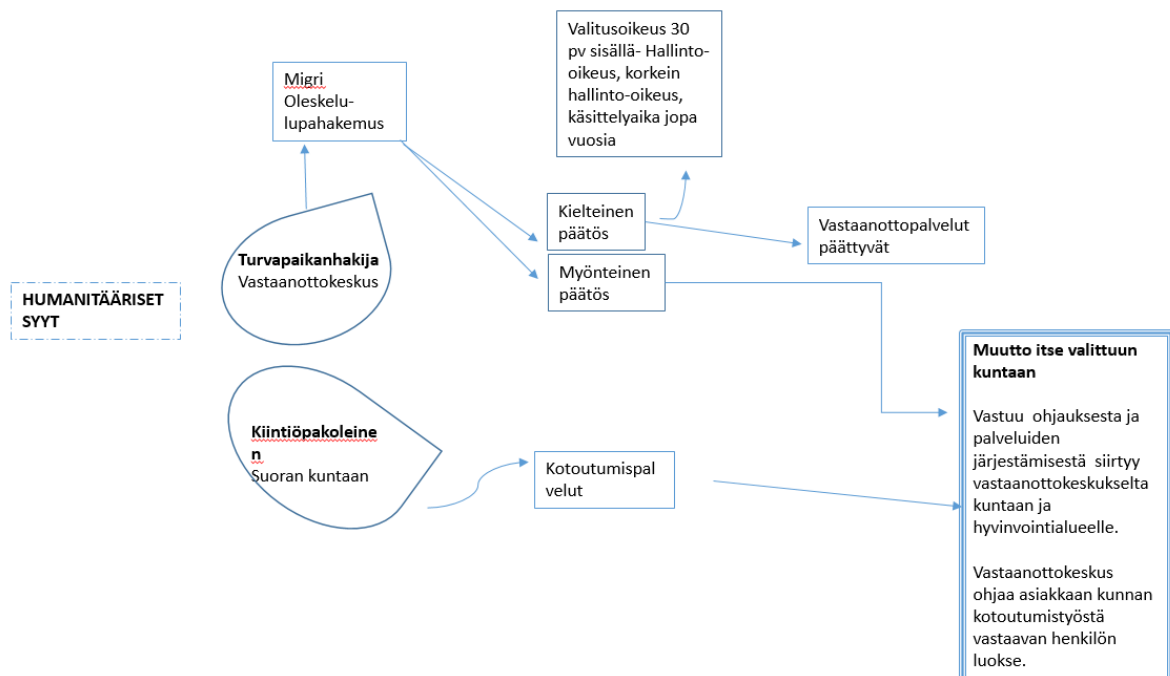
HUMANITÄÄRISET SYYT

Migri
Oleskelu-
lupahakemus

Turvapaikanhakija
Vastaanottokeskus

Valitusoikeus 30 pv sisällä- Hallinto-oikeus, korkein hallinto-oikeus, käsittelyaika jopa vuosia

Kielteinen päätös

Vastaanottopalvelut päättyvät

Myönteinen päätös

Kiintiöpakoleinen
Suoran kuntaan

Kotoutumispalvelut

Muutto itse valittuun kuntaan

Vastuu ohjauksesta ja palveluiden järjestämisestä siirtyy vastaanottokeskukselta kuntaan ja hyvinvointialueelle.

Vastaanottokeskus ohjaa asiakkaan kunnan kotoutumistyöstä vastaavan henkilön luokse.